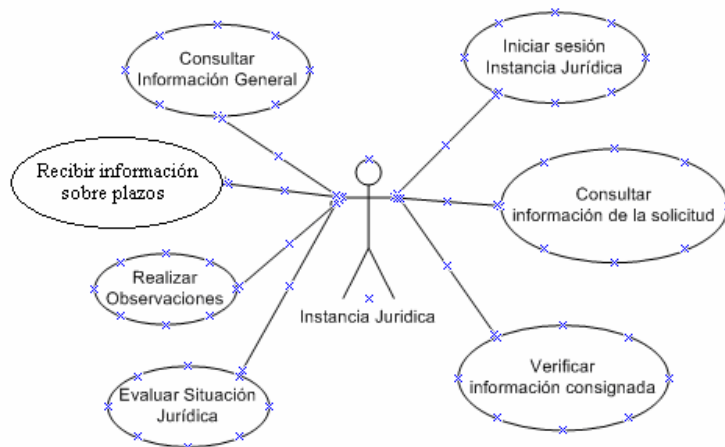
Consultar Información General

Iniciar sesión Instancia Jurídica

Recibir información sobre plazos

Consultar información de la solicitud

Realizar Observaciones

Instancia Juridica

Verificar información consignada

Evaluar Situación Jurídica